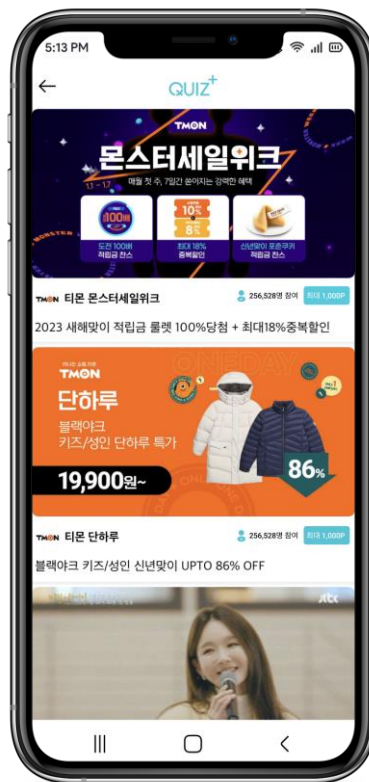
5:13 PM

←

QUIZ+

TMON

몬스터세일위크

1.1 - 1.7

매월 첫 주, 7일간 쏟아지는 강력한 혜택

100배

10%

8%

도전 100배 적립금 찬스

최대 18% 중복할인

신년맞이 포춘쿠키 적립금 찬스

MONSTER

TMON 티몬 몬스터세일위크

256,528명 참여

최대 1,000P

2023 새해맞이 적립금 룰렛 100%당첨 + 최대18%중복할인

TMON

단하루

블랙야크 키즈/성인 단하루 특가

19,900원~

86%

ONEDAY

TMON 티몬 단하루

256,528명 참여

최대 1,000P

블랙야크 키즈/성인 신년맞이 UPTO 86% OFF

jtbc